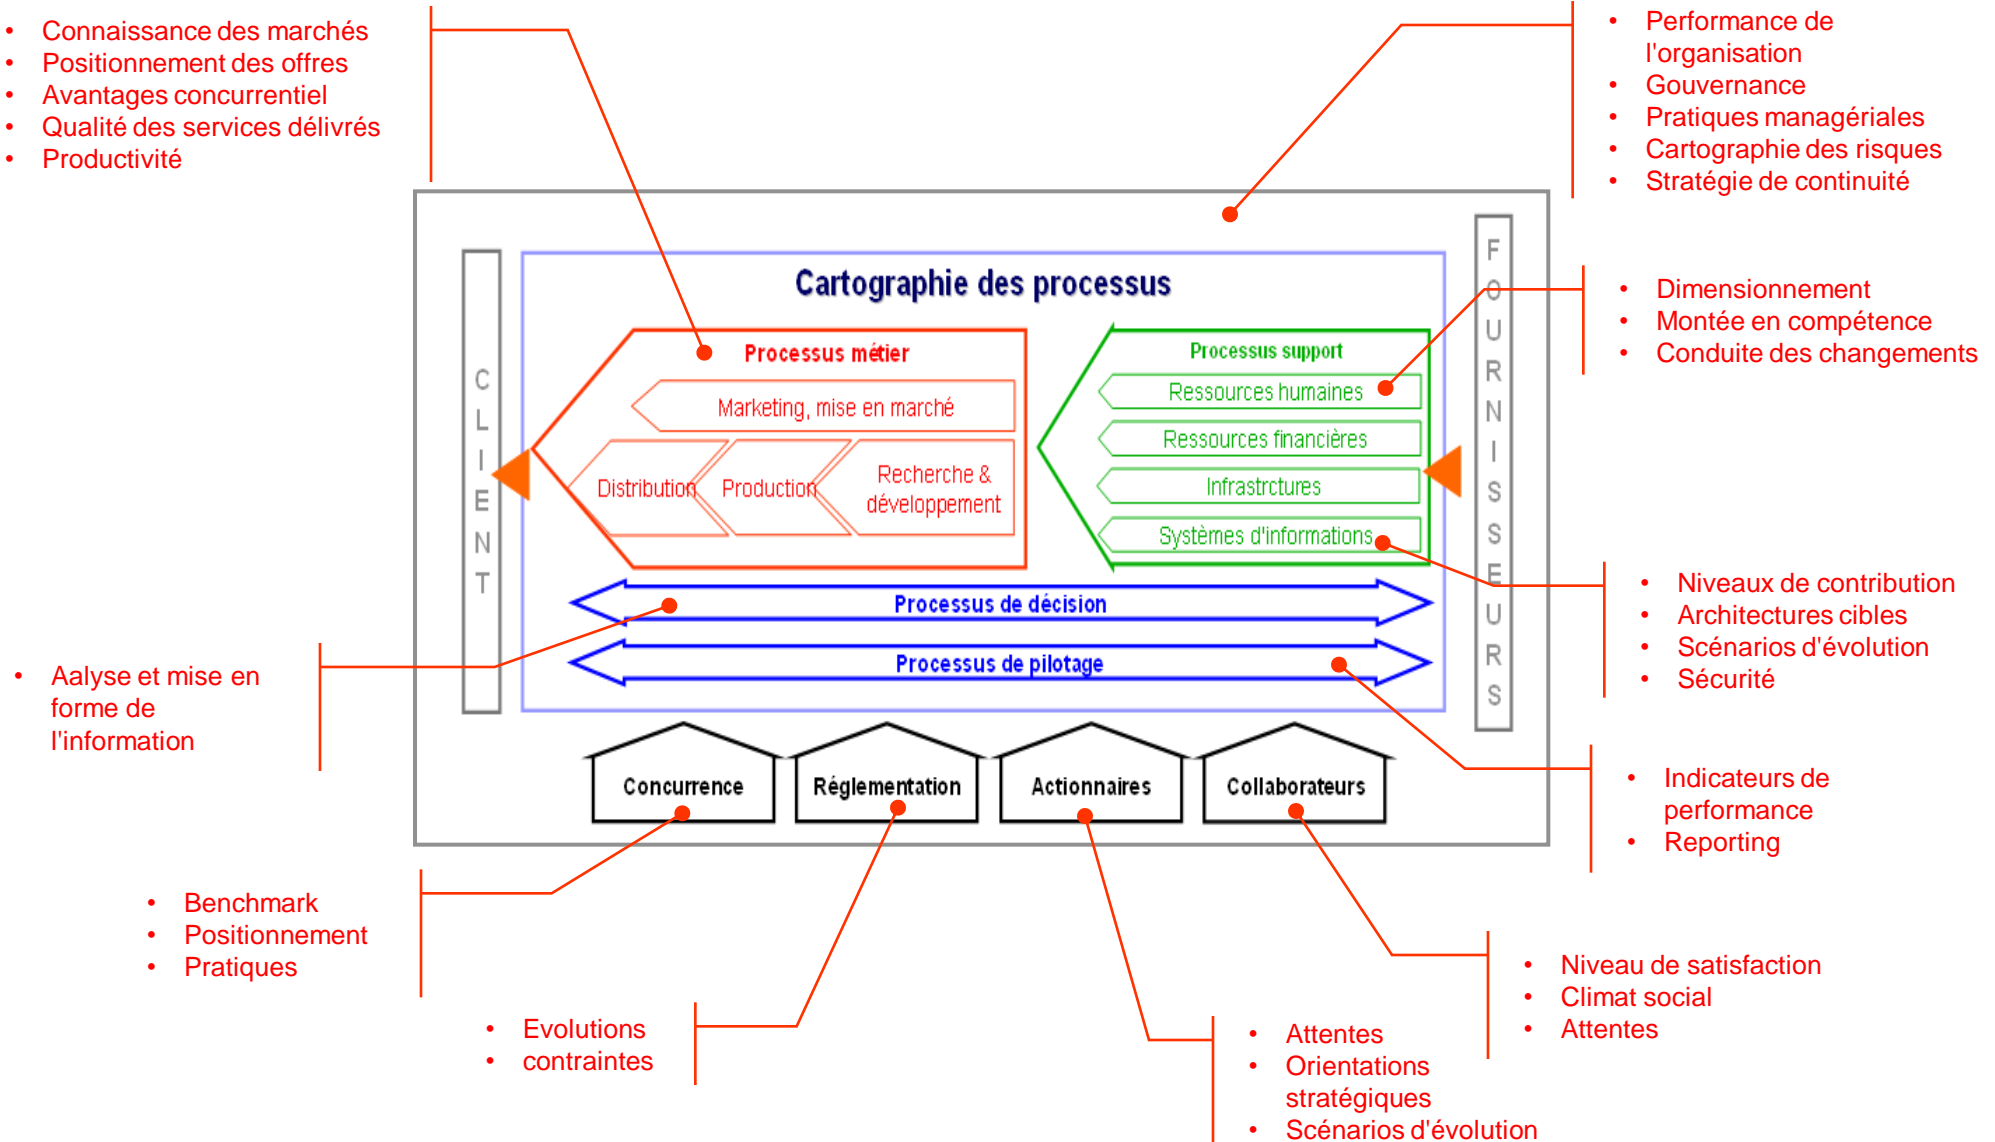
- Connaissance des marchés
- Positionnement des offres
- Avantages concurrentiel
- Qualité des services délivrés
- Productivité

- Performance de l'organisation
- Gouvernance
- Pratiques managériales
- Cartographie des risques
- Stratégie de continuité

Cartographie des processus

CLIENT

FOURNISSEURS

Processus métier

Marketing, mise en marché

Distribution

Production

Recherche & développement

Processus support

Ressources humaines

Ressources financières

Infrastrctures

Systèmes d'informations

Processus de décision

Processus de pilotage

Concurrence

Réglementation

Actionnaires

Collaborateurs

- Dimensionnement
- Montée en compétence
- Conduite des changements

- Niveaux de contribution
- Architectures cibles
- Scénarios d'évolution
- Sécurité

- Aalyse et mise en forme de l'information

- Indicateurs de performance
- Reporting

- Benchmark
- Positionnement
- Pratiques

- Evolutions
- contraintes

- Attentes
- Orientations stratégiques
- Scénarios d'évolution

- Niveau de satisfaction
- Climat social
- Attentes